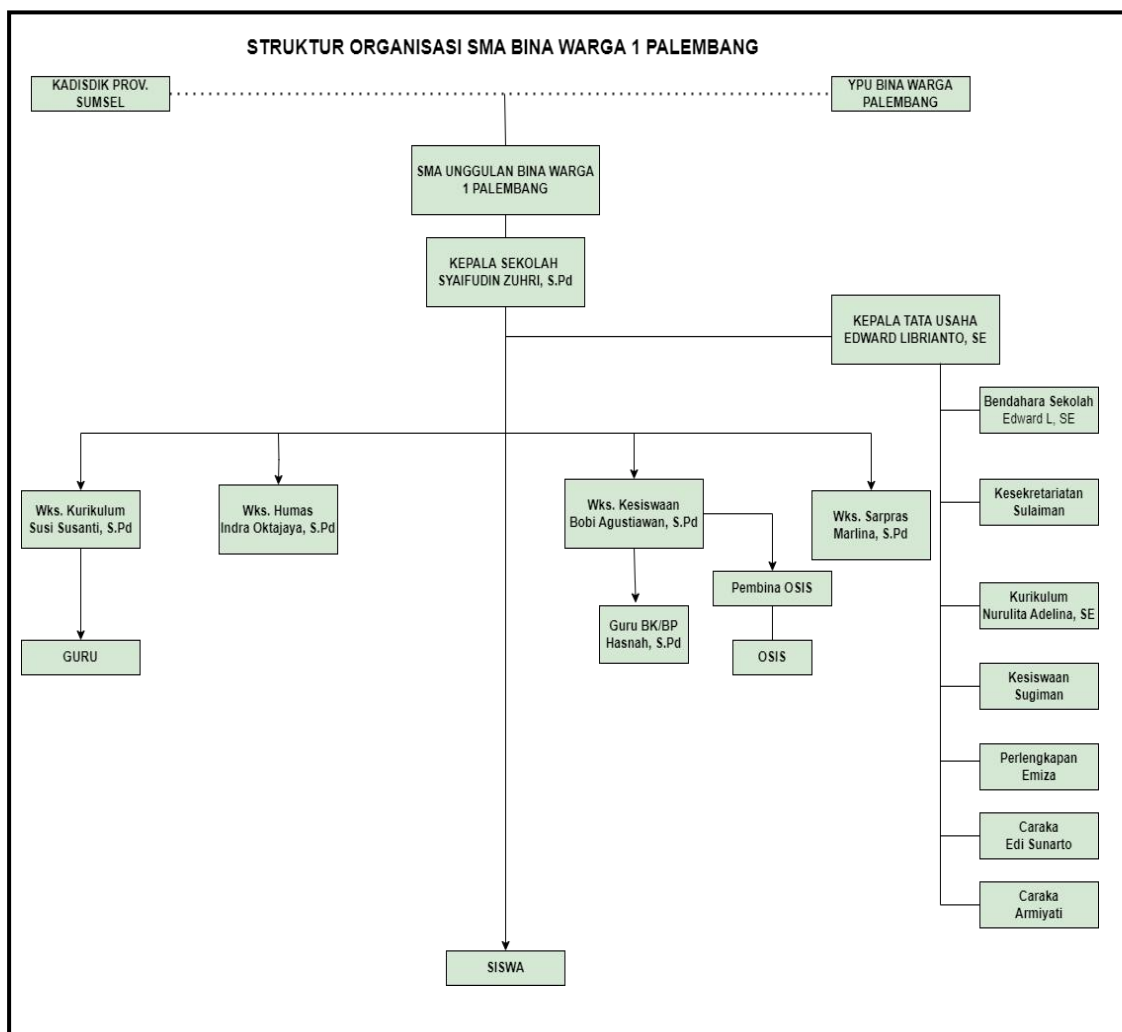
STRUKTUR ORGANISASI SMA BINA WARGA 1 PALEMBANG

KADISDIK PROV. SUMSEL

YPU BINA WARGA PALEMBANG

SMA UNGGULAN BINA WARGA 1 PALEMBANG

KEPALA SEKOLAH
SYAIFUDIN ZUHRI, S.Pd

KEPALA TATA USAHA
EDWARD LIBRIANTO, SE

Bendahara Sekolah
Edward L, SE

Kesekretariatan
Sulaiman

Kurikulum
Nurulita Adelina, SE

Kesiswaan
Sugiman

Perlengkapan
Emiza

Caraka
Edi Sunarto

Caraka
Armiyati

Wks. Kurikulum
Susi Susanti, S.Pd

Wks. Humas
Indra Oktajaya, S.Pd

Wks. Kesiswaan
Bobi Agustiawan, S.Pd

Wks. Sarpras
Marlina, S.Pd

Pembina OSIS

Guru BK/BP
Hasnah, S.Pd

OSIS

GURU

SISWA